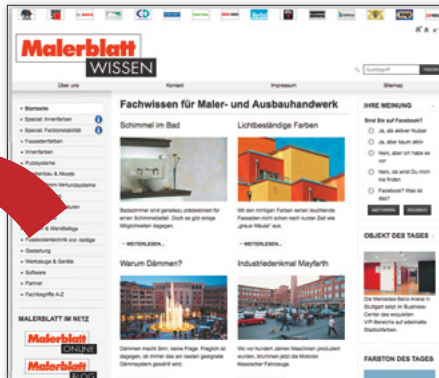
Malerblatt WISSEN

Über uns
Kontakt
Impressum
Sitemap

Suchbegriff
FINDEN

» Startseite
» Special: Innenfarben
» Special: Farbbeständigkeit
» Fassadenfarben
» Innenfarben
» Putzsysteme
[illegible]bau & Akustik
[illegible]rmm-Verbundsysteme
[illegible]uren
» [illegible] & Wandbeläge
» Fussbodentechnik inkl. -beläge
» Gestaltung
» Werkzeuge & Geräte
» Software
» Partner
» Fachbegriffe A-Z

MALERBLATT IM NETZ
Malerblatt ONLINE
Malerblatt

Fachwissen für Maler- und Ausbauhandwerk

Schimmel im Bad
Badezimmer sind geradezu prädestiniert für einen Schimmelbefall. Doch es gibt einige Möglichkeiten dagegen.
» WEITERLESEN...

Lichtbeständige Farben
Mit den richtigen Farben sehen leuchtende Fassaden nicht schon nach kurzer Zeit wie „graue Mäuse" aus.
» WEITERLESEN...

Warum Dämmen?
Dämmen macht Sinn, keine Frage. Freilich ist dagegen, ob immer das am besten geeignete Dämmsystem gewählt wird.

Industriedenkmal Mayfarth
Wo vor hundert Jahren Maschinen produziert wurden, brummen jetzt die Motoren klassischer Fahrzeuge.

IHRE MEINUNG
Sind Sie auf Facebook?
Ja, als aktiver Nutzer
Ja, aber kaum aktiv
Nein, aber ich habe es vor
Nein, da wird Du mich nie finden
Facebook? Was ist das?
ABSTIMMEN
ERGEBNIS

OBJEKT DES TAGES
Die Mercedes-Benz-Arena in Stuttgart setzt im Business-Center des exquisiten VIP-Bereichs auf edelmatte Stadionfarben.

FARBTON DES TAGES